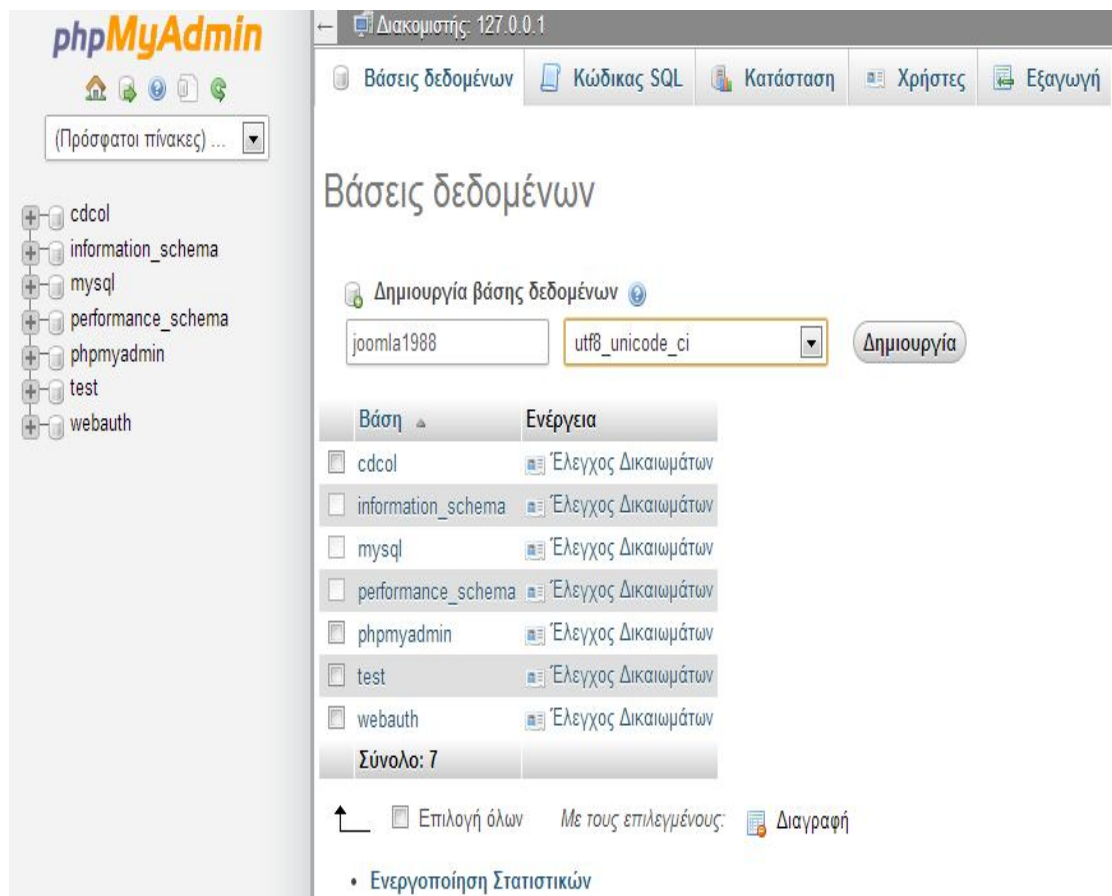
phpMyAdmin

(Πρόσφατοι πίνακες) ...

cdcol
information_schema
mysql
performance_schema
phpmyadmin
test
webauth

← Διακομιστής: 127.0.0.1

Βάσεις δεδομένων | Κώδικας SQL | Κατάσταση | Χρήστες | Εξαγωγή

Βάσεις δεδομένων

Δημιουργία βάσης δεδομένων

joomla1988 | utf8_unicode_ci | Δημιουργία

| Βάση | Ενέργεια |
|---|---|
| cdcol | Έλεγχος Δικαιωμάτων |
| information_schema | Έλεγχος Δικαιωμάτων |
| mysql | Έλεγχος Δικαιωμάτων |
| performance_schema | Έλεγχος Δικαιωμάτων |
| phpmyadmin | Έλεγχος Δικαιωμάτων |
| test | Έλεγχος Δικαιωμάτων |
| webauth | Έλεγχος Δικαιωμάτων |
| Σύνολο: 7 | |

Επιλογή όλων   Με τους επιλεγμένους:   Διαγραφή

• Ενεργοποίηση Στατιστικών